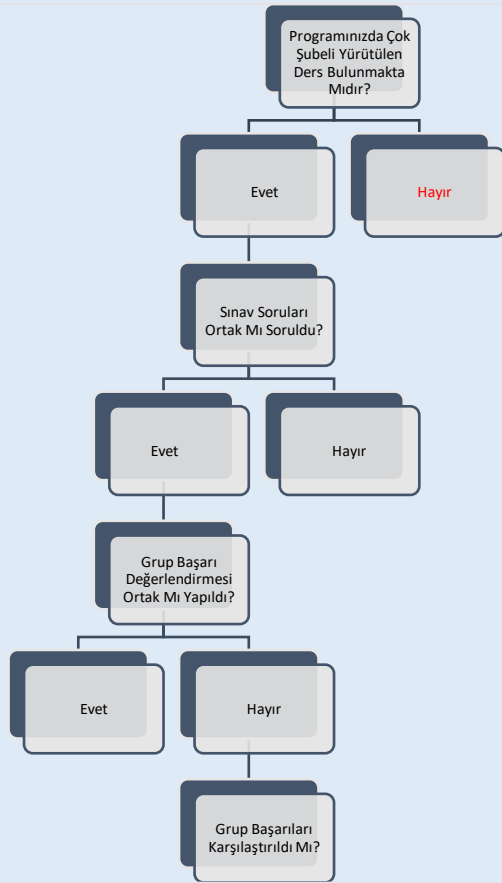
Programınızda Çok Şubeli Yürütülen Ders Bulunmakta Mıdır?

Evet

Hayır

Sınav Soruları Ortak Mı Soruldu?

Evet

Hayır

Grup Başarı Değerlendirmesi Ortak Mı Yapıldı?

Evet

Hayır

Grup Başarıları Karşılaştırıldı Mı?